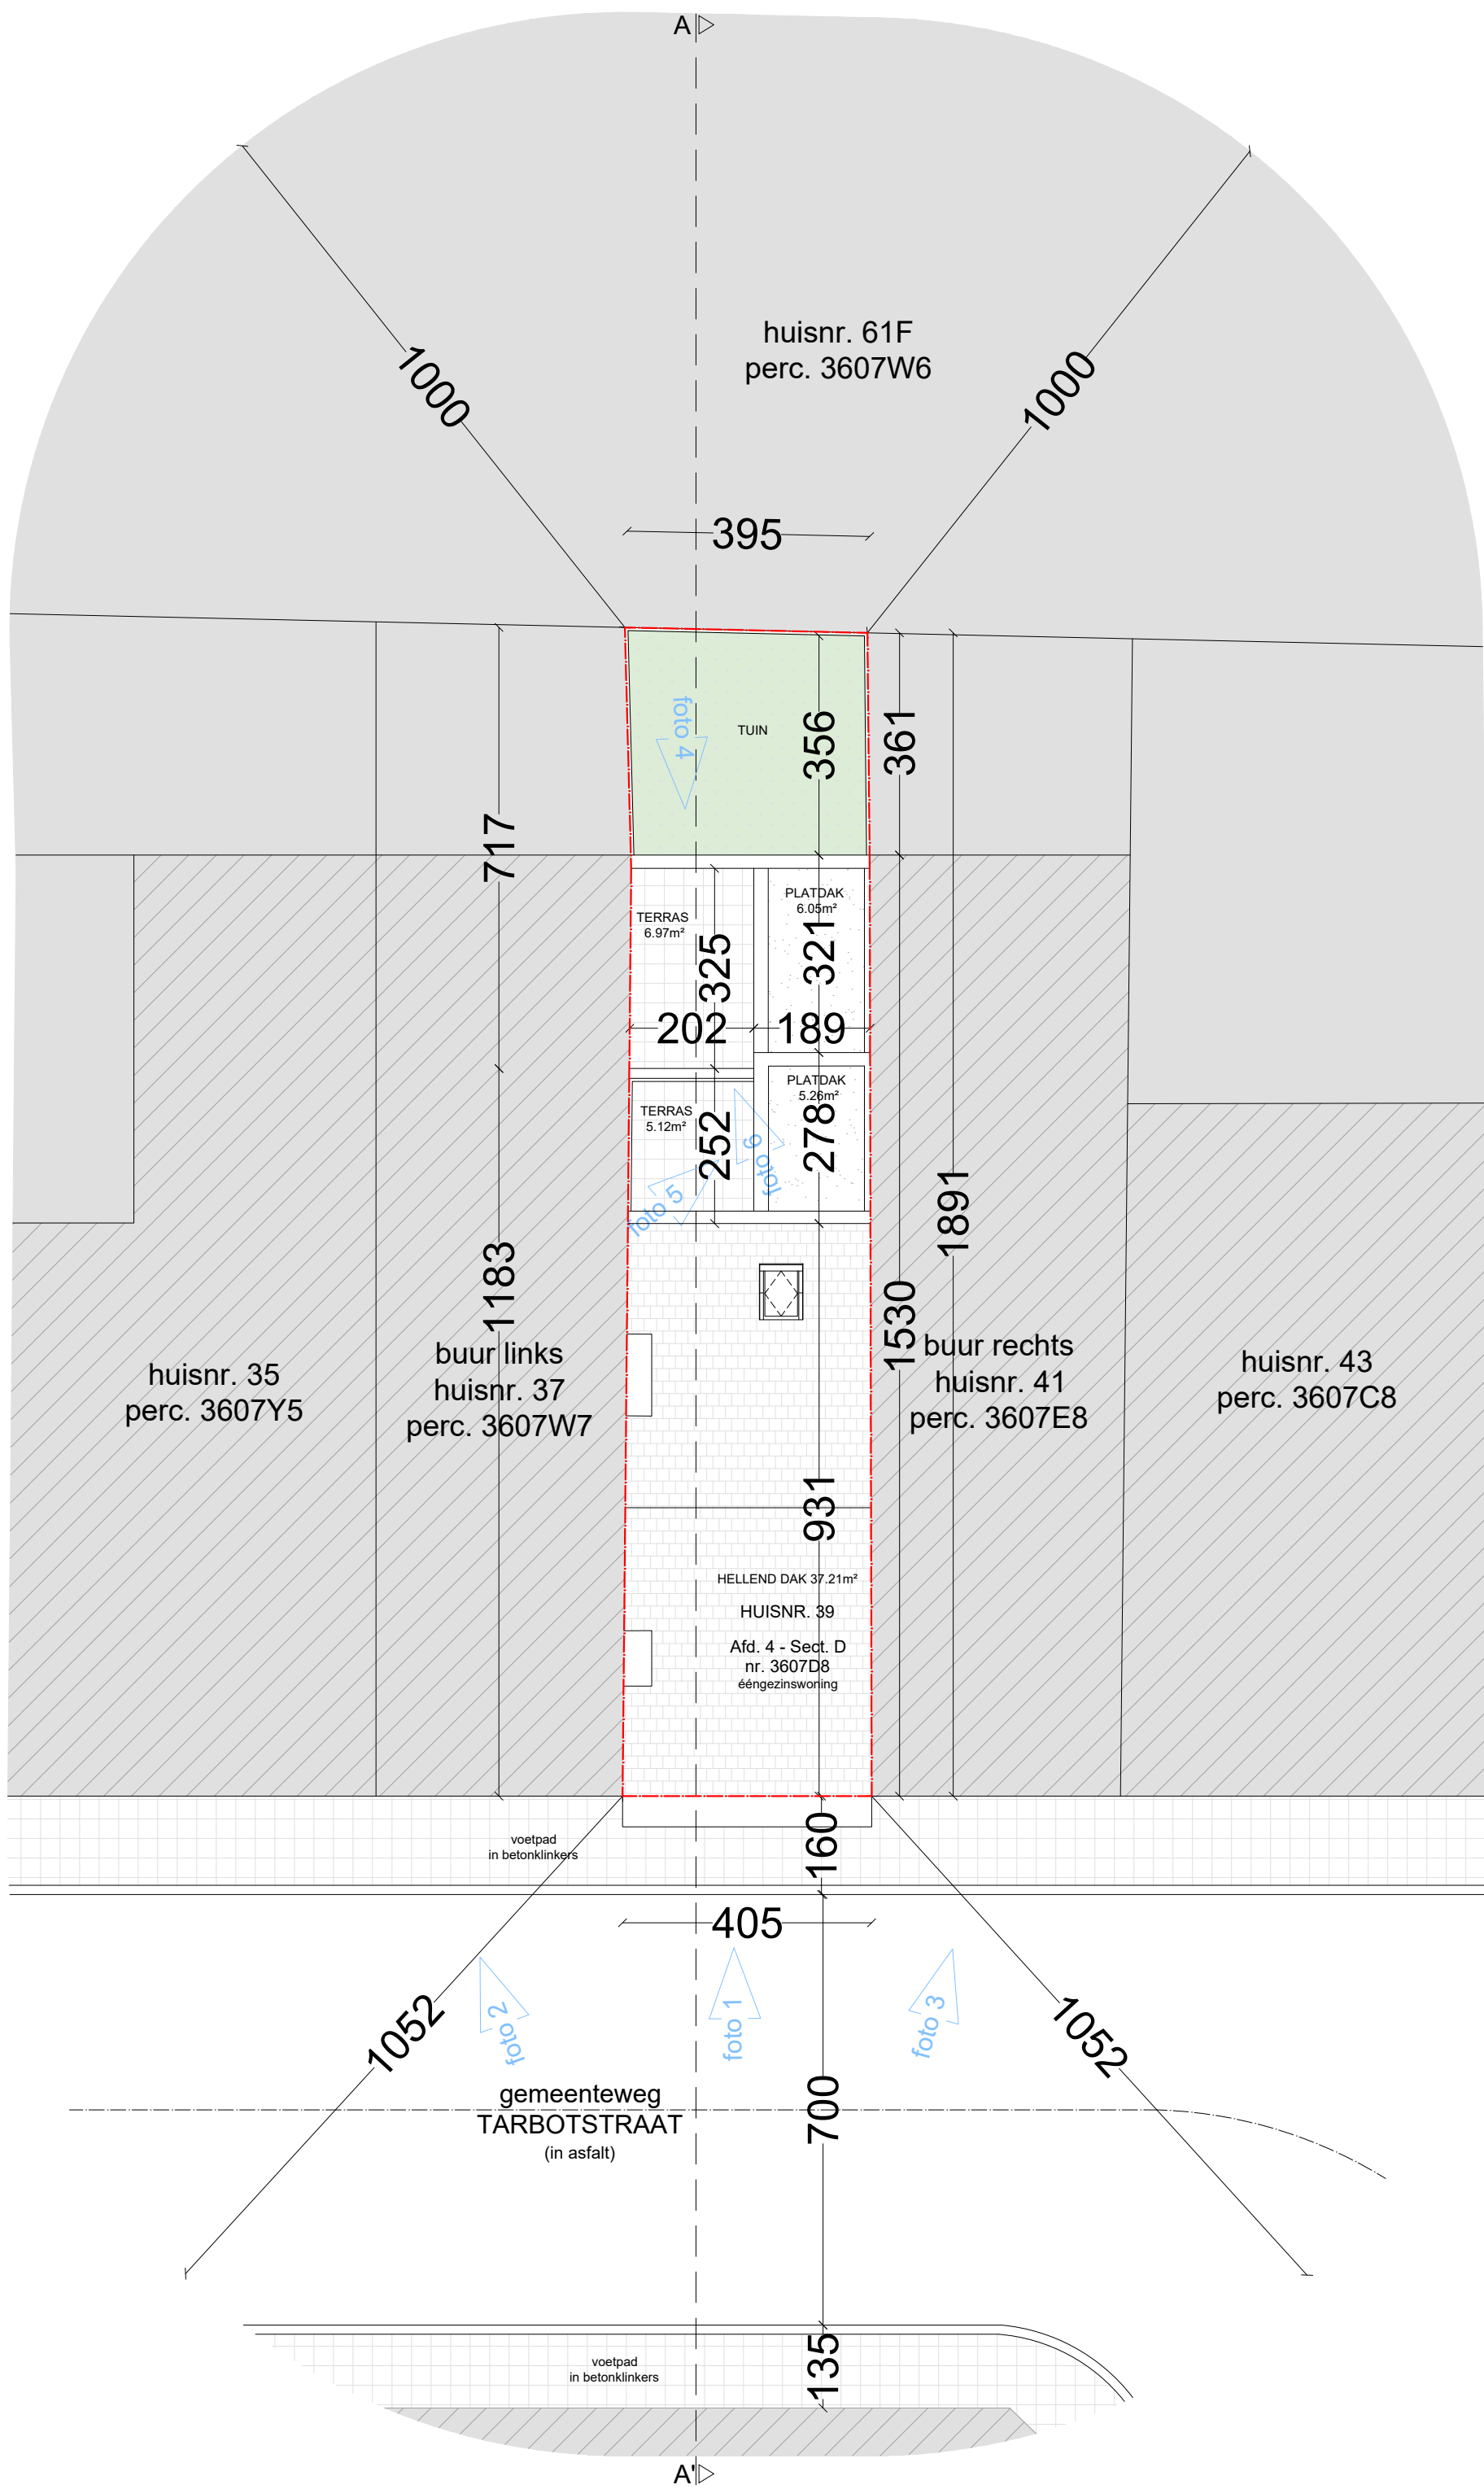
A

huisnr. 61F
perc. 3607W6

1000

1000

395

foto 4

TUIN

356

361

717

TERRAS
6.97m²

325

PLATDAK
6.05m²

321

202

189

TERRAS
5.12m²

252

foto 6

PLATDAK
5.26m²

278

foto 5

1891

1183

1530

huisnr. 35
perc. 3607Y5

buur links
huisnr. 37
perc. 3607W7

buur rechts
huisnr. 41
perc. 3607E8

huisnr. 43
perc. 3607C8

931

HELLEND DAK 37.21m²

HUISNR. 39

Afd. 4 - Sect. D
nr. 3607D8
ééngezinswoning

voetpad
in betonklinkers

160

405

1052

foto 2

foto 1

foto 3

1052

gemeenteweg
TARBOTSTRAAT
(in asfalt)

700

voetpad
in betonklinkers

135

A'